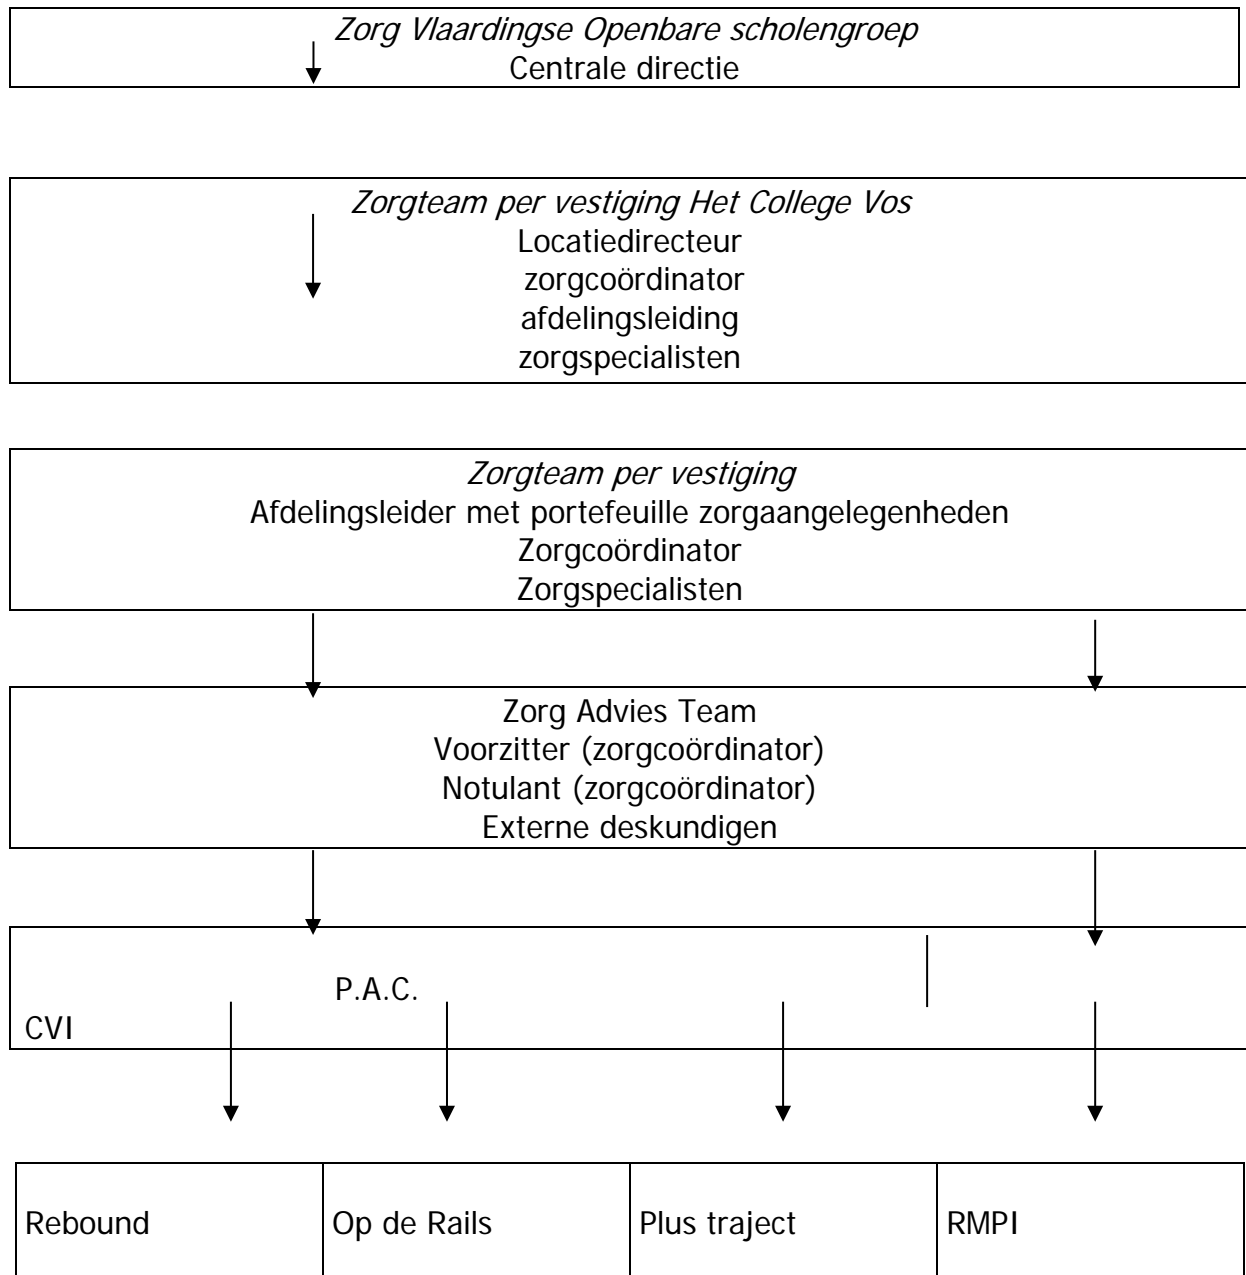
*Zorg Vlaardingse Openbare scholengroep*
Centrale directie

*Zorgteam per vestiging Het College Vos*
Locatiedirecteur
zorgcoördinator
afdelingsleiding
zorgspecialisten

*Zorgteam per vestiging*
Afdelingsleider met portefeuille zorgaangelegenheden
Zorgcoördinator
Zorgspecialisten

Zorg Advies Team
Voorzitter (zorgcoördinator)
Notulant (zorgcoördinator)
Externe deskundigen

P.A.C.
CVI

| Rebound | Op de Rails | Plus traject | RMPI |
|---|---|---|---|